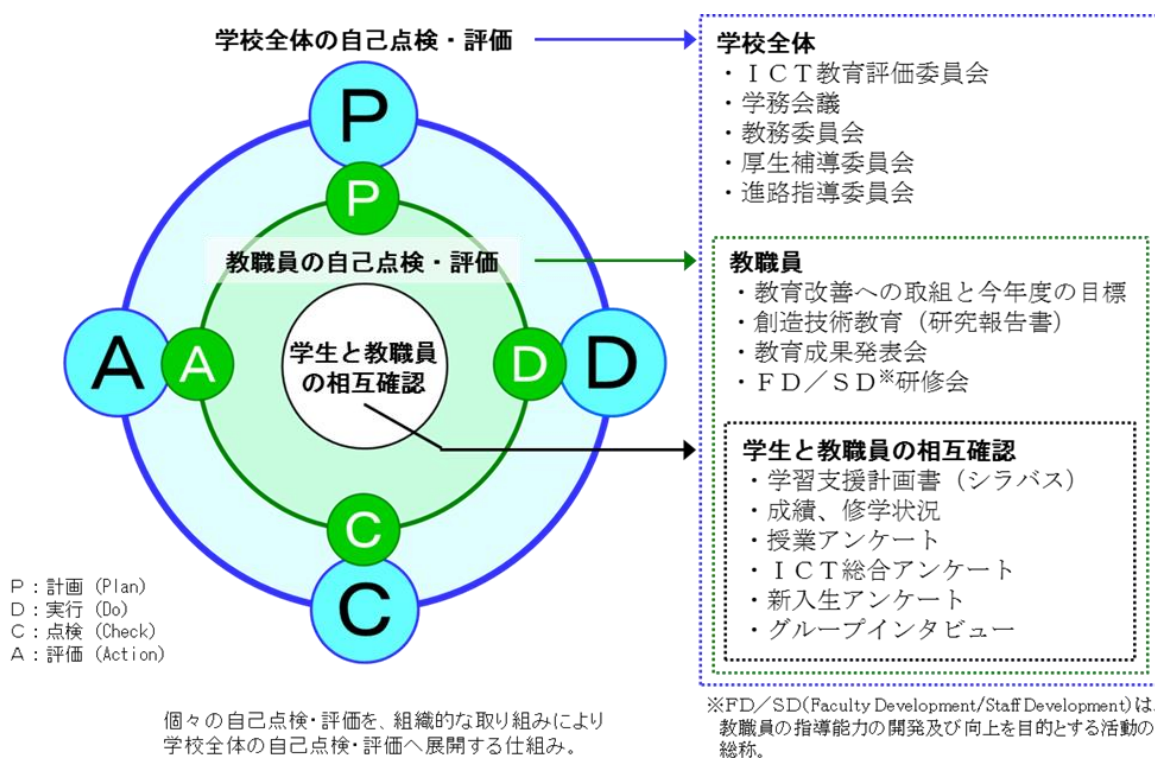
学校全体の自己点検・評価

P

P

教職員の自己点検・評価

A

A

学生と教職員の相互確認

D

D

C

C

学校全体
・ＩＣＴ教育評価委員会
・学務会議
・教務委員会
・厚生補導委員会
・進路指導委員会

教職員
・教育改善への取組と今年度の目標
・創造技術教育（研究報告書）
・教育成果発表会
・ＦＤ／ＳＤ※研修会

学生と教職員の相互確認
・学習支援計画書（シラバス）
・成績、修学状況
・授業アンケート
・ＩＣＴ総合アンケート
・新入生アンケート
・グループインタビュー

P：計画（Plan）
D：実行（Do）
C：点検（Check）
A：評価（Action）

個々の自己点検・評価を、組織的な取り組みにより学校全体の自己点検・評価へ展開する仕組み。

※FD／SD(Faculty Development/Staff Development)は、教職員の指導能力の開発及び向上を目的とする活動の総称。